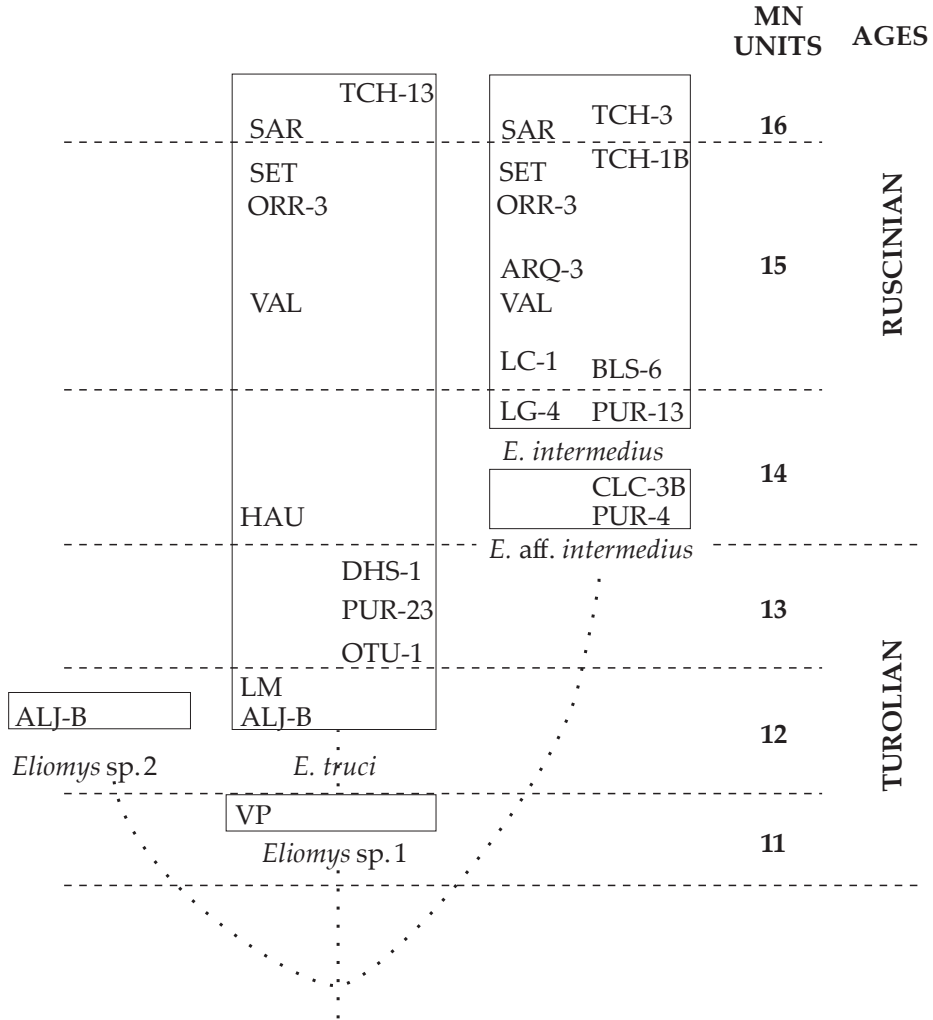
MN UNITS AGES

TCH-13
SAR
SET
ORR-3
VAL
HAU
DHS-1
PUR-23
OTU-1
LM
ALJ-B

SAR TCH-3
TCH-1B
SET
ORR-3
ARQ-3
VAL
LC-1 BLS-6
LG-4 PUR-13

*E. intermedius*

CLC-3B
PUR-4

*E.* aff. *intermedius*

ALJ-B

*Eliomys* sp. 2

*E. truci*

VP

*Eliomys* sp. 1

16
15
14
13
12
11

RUSCINIAN
TUROLIAN